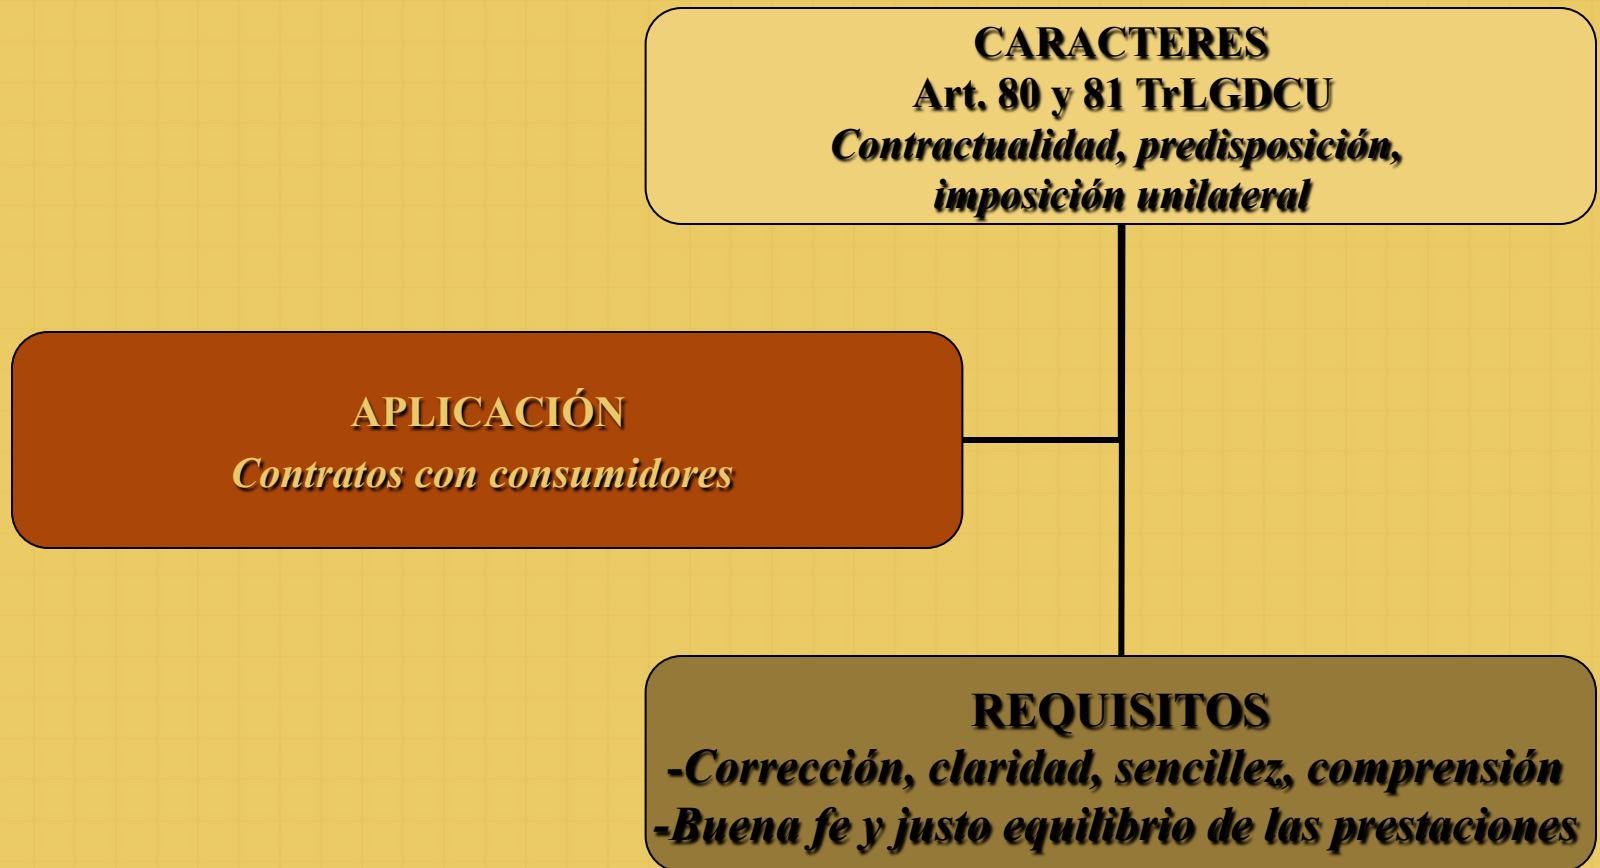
CARACTERES
Art. 80 y 81 TrLGDCU
Contractualidad, predisposición, imposición unilateral

APLICACIÓN
Contratos con consumidores

REQUISITOS
-Corrección, claridad, sencillez, comprensión
-Buena fe y justo equilibrio de las prestaciones